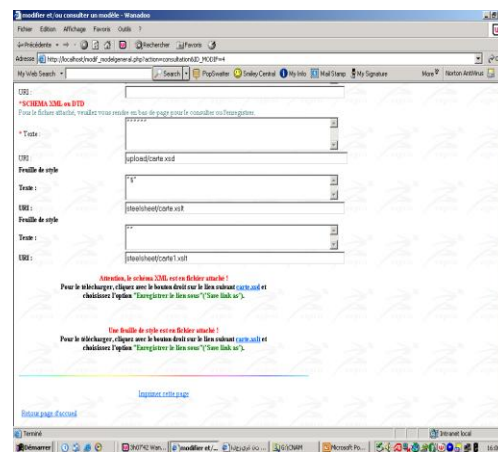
modifier et/ou consulter un modèle - Wanadoo

Fichier Edition Affichage Favoris Outils ?

Précédente · Rechercher Favoris

Adresse http://localhost/modif_modelgeneral.php?action=consultation&ID_MODIF=4

My Web Search · Search · PopSwatter Smiley Central My Info Mail Stamp My Signature More Norton AntiVirus

URI :

*SCHEMA XML ou DTD

Pour le fichier attaché, veuillez vous rendre en bas de page pour le consulter ou l'enregistrer.

* Texte : ******

URI upload/carte.xsd

Feuille de style

Texte : "$"

URI : steelsheet/carte.xslt

Feuille de style

Texte : ""

URI : steelsheet/carte1.xslt

Attention, le schéma XML est en fichier attaché !
Pour le télécharger, cliquez avec le bouton droit sur le lien suivant carte.xsd et choisissez l'option "Enregistrer le lien sous"("Save link as").

Une feuille de style est en fichier attaché !
Pour le télécharger, cliquez avec le bouton droit sur le lien suivant carte.xslt et choisissez l'option "Enregistrer le lien sous"("Save link as").

Imprimer cette page

Retour page d'accueil

Terminé

Intranet local

Démarrer | 3NOT42 Wan... | modifier et/... | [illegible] | G:\CNAM | Microsoft Po... | 16:0